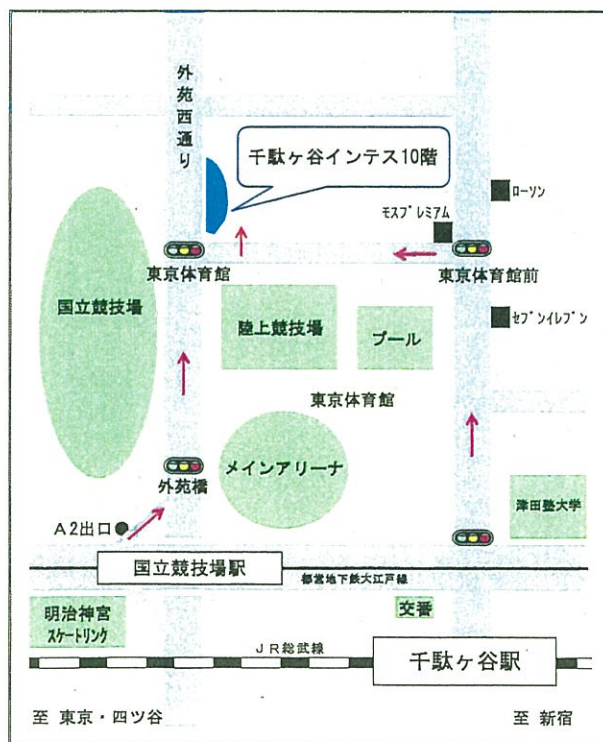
外苑西通り

千駄ヶ谷インテス10階

ローソン

モスプレミアム

東京体育館

東京体育館前

国立競技場

陸上競技場

プール

セブンイレブン

東京体育館

メインアリーナ

外苑橋

津田塾大学

A2出口

国立競技場駅

都営地下鉄大江戸線

明治神宮
スケートリンク

交番

JR総武線

千駄ヶ谷駅

至 東京・四ツ谷

至 新宿